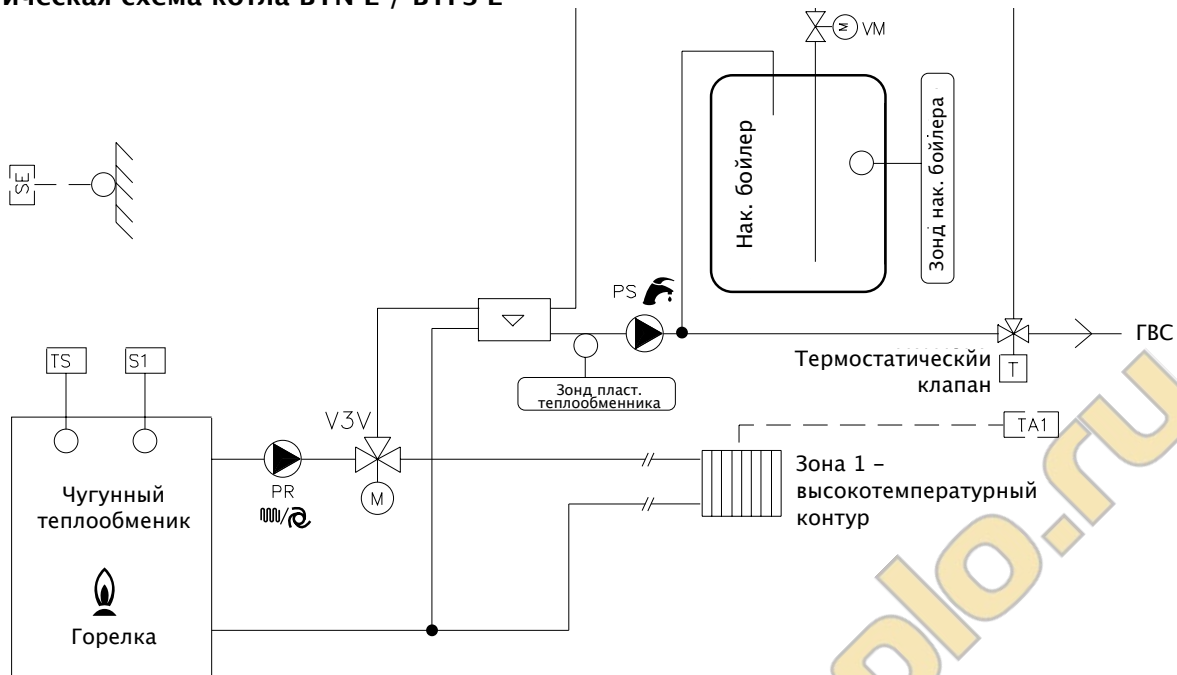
ическая схема котла BTN E / BTFS E

VM

SE

Нак. бойлер

Зонд нак. бойлера

PS

ГВС

Термостатический клапан

T

TS

S1

Зонд пласт. теплообменника

V3V

TA1

PR

M

Зона 1 – высокотемпературный контур

Чугунный теплообменик

Горелка

plo.ru